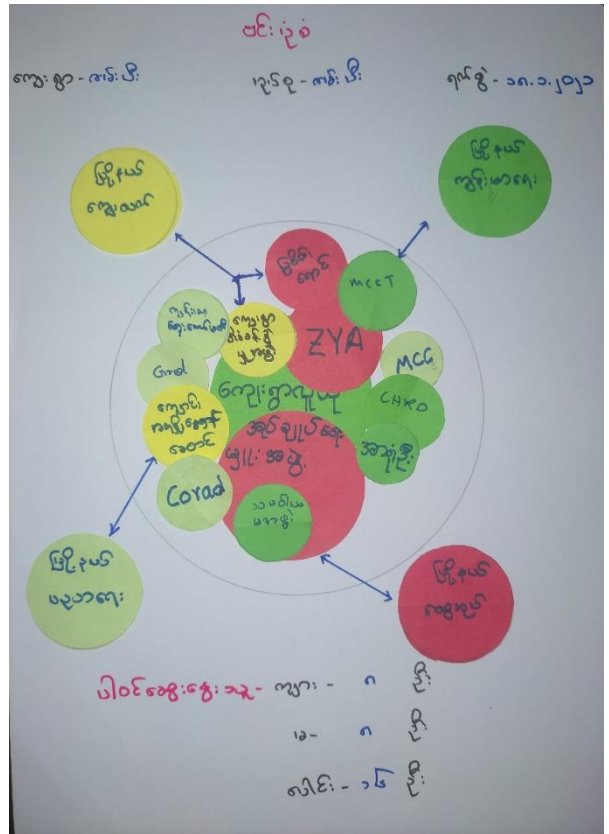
ဗင်းပုံ

ကျေးရွာ - ဘန်းပီး

ကျေးရွာ - ဘန်းပီး

ရက်စွဲ - ၁၈.၁.၂၀၂၁

မြို့နယ် ကျေးလက်

မြို့နယ် ကျန်းမာရေး

မြို့နယ် စာရေး

MCCT

ZYA

MCC

CHRO

Gmd

ကျေးရွာအုပ်ချုပ်ရေး

အုပ်ချုပ်ရေးမှူး

အဘိုးကြီး

Coyad

ယာမဝါလ

မြို့နယ် ပညာရေး

မြို့နယ် စာရေး

ပါဝင်ဆွေးနွေးသူ - ကျား - ၈ ဦး

မ - ၈ ဦး

ပေါင်း - ၁၆ ဦး